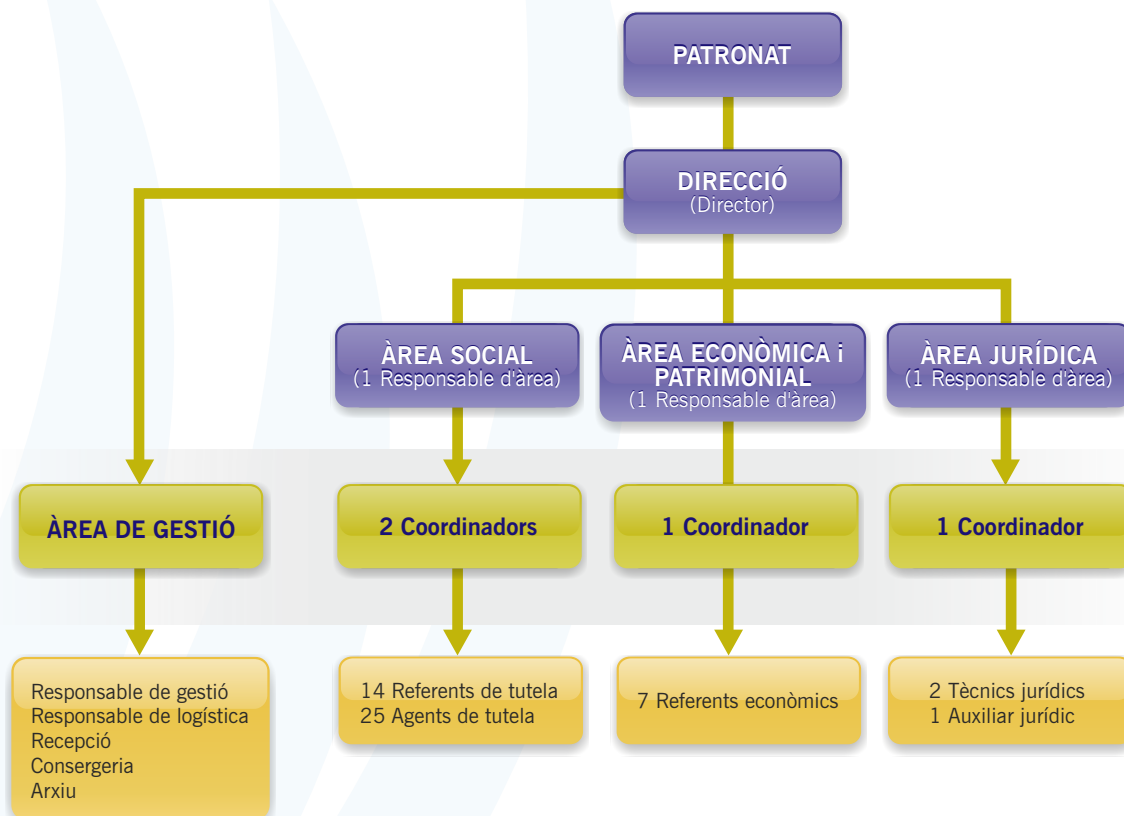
PATRONAT

DIRECCIÓ
(Director)

ÀREA SOCIAL
(1 Responsable d'àrea)

ÀREA ECONÒMICA i PATRIMONIAL
(1 Responsable d'àrea)

ÀREA JURÍDICA
(1 Responsable d'àrea)

ÀREA DE GESTIÓ

2 Coordinadors

1 Coordinador

1 Coordinador

Responsable de gestió
Responsable de logística
Recepció
Consergeria
Arxiu

14 Referents de tutela
25 Agents de tutela

7 Referents econòmics

2 Tècnics jurídics
1 Auxiliar jurídic